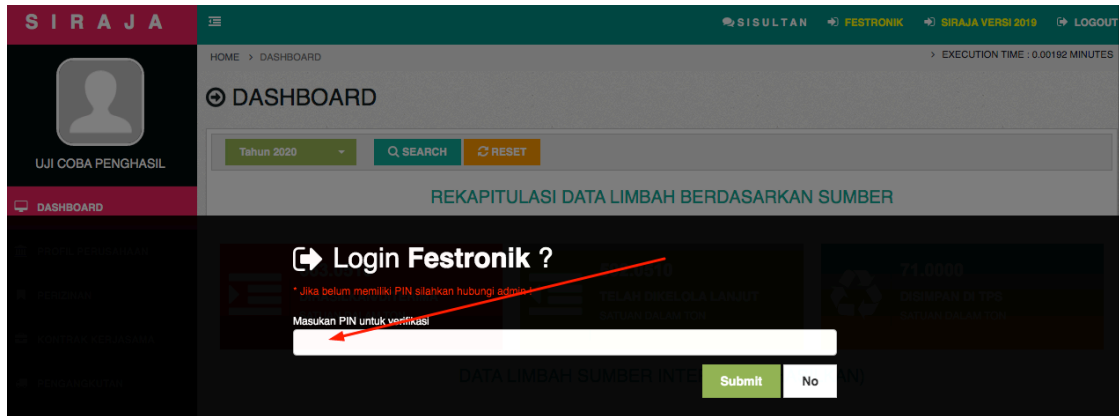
S I R A J A

SISULTAN   FESTRONIK   SIRAJA VERSI 2019   LOGOUT

UJI COBA PENGHASIL

DASHBOARD

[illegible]

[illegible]

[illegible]

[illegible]

HOME > DASHBOARD

> EXECUTION TIME : 0.00192 MINUTES

DASHBOARD

Tahun 2020

SEARCH   RESET

REKAPITULASI DATA LIMBAH BERDASARKAN SUMBER

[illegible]310

TELAH DIKELOLA LANJUT

SATUAN DALAM TON

71.0000

DISIMPAN DI TPS

SATUAN DALAM TON

DATA LIMBAH SUMBER INTE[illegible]ANI)

Login Festronik ?

* Jika belum memiliki PIN silahkan hubungi admin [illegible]

Masukan PIN untuk verifikasi

Submit   No